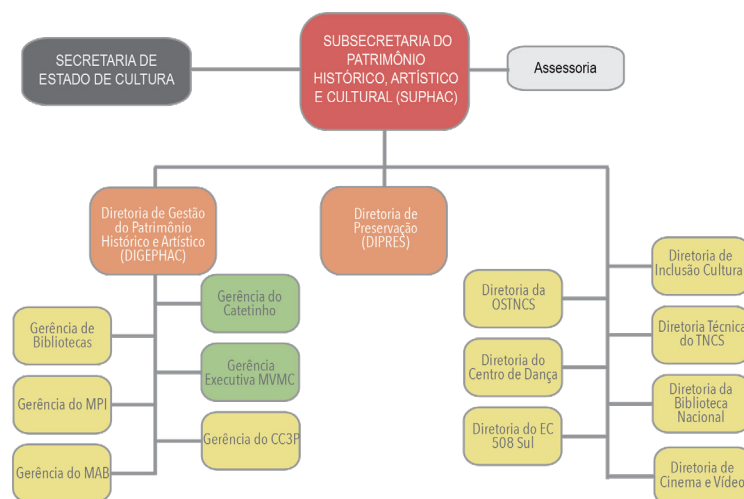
SECRETARIA DE ESTADO DE CULTURA

SUBSECRETARIA DO PATRIMÔNIO HISTÓRICO, ARTÍSTICO E CULTURAL (SUPHAC)

Assessoria

Diretoria de Gestão do Patrimônio Histórico e Artístico (DIGEPHAC)

Diretoria de Preservação (DIPRES)

Gerência do Catetinho

Gerência Executiva MVMC

Gerência do CC3P

Gerência de Bibliotecas

Gerência do MPI

Gerência do MAB

Diretoria da OSTNCS

Diretoria do Centro de Dança

Diretoria do EC 508 Sul

Diretoria de Inclusão Cultura

Diretoria Técnica do TNCS

Diretoria da Biblioteca Nacional

Diretoria de Cinema e Vídeo